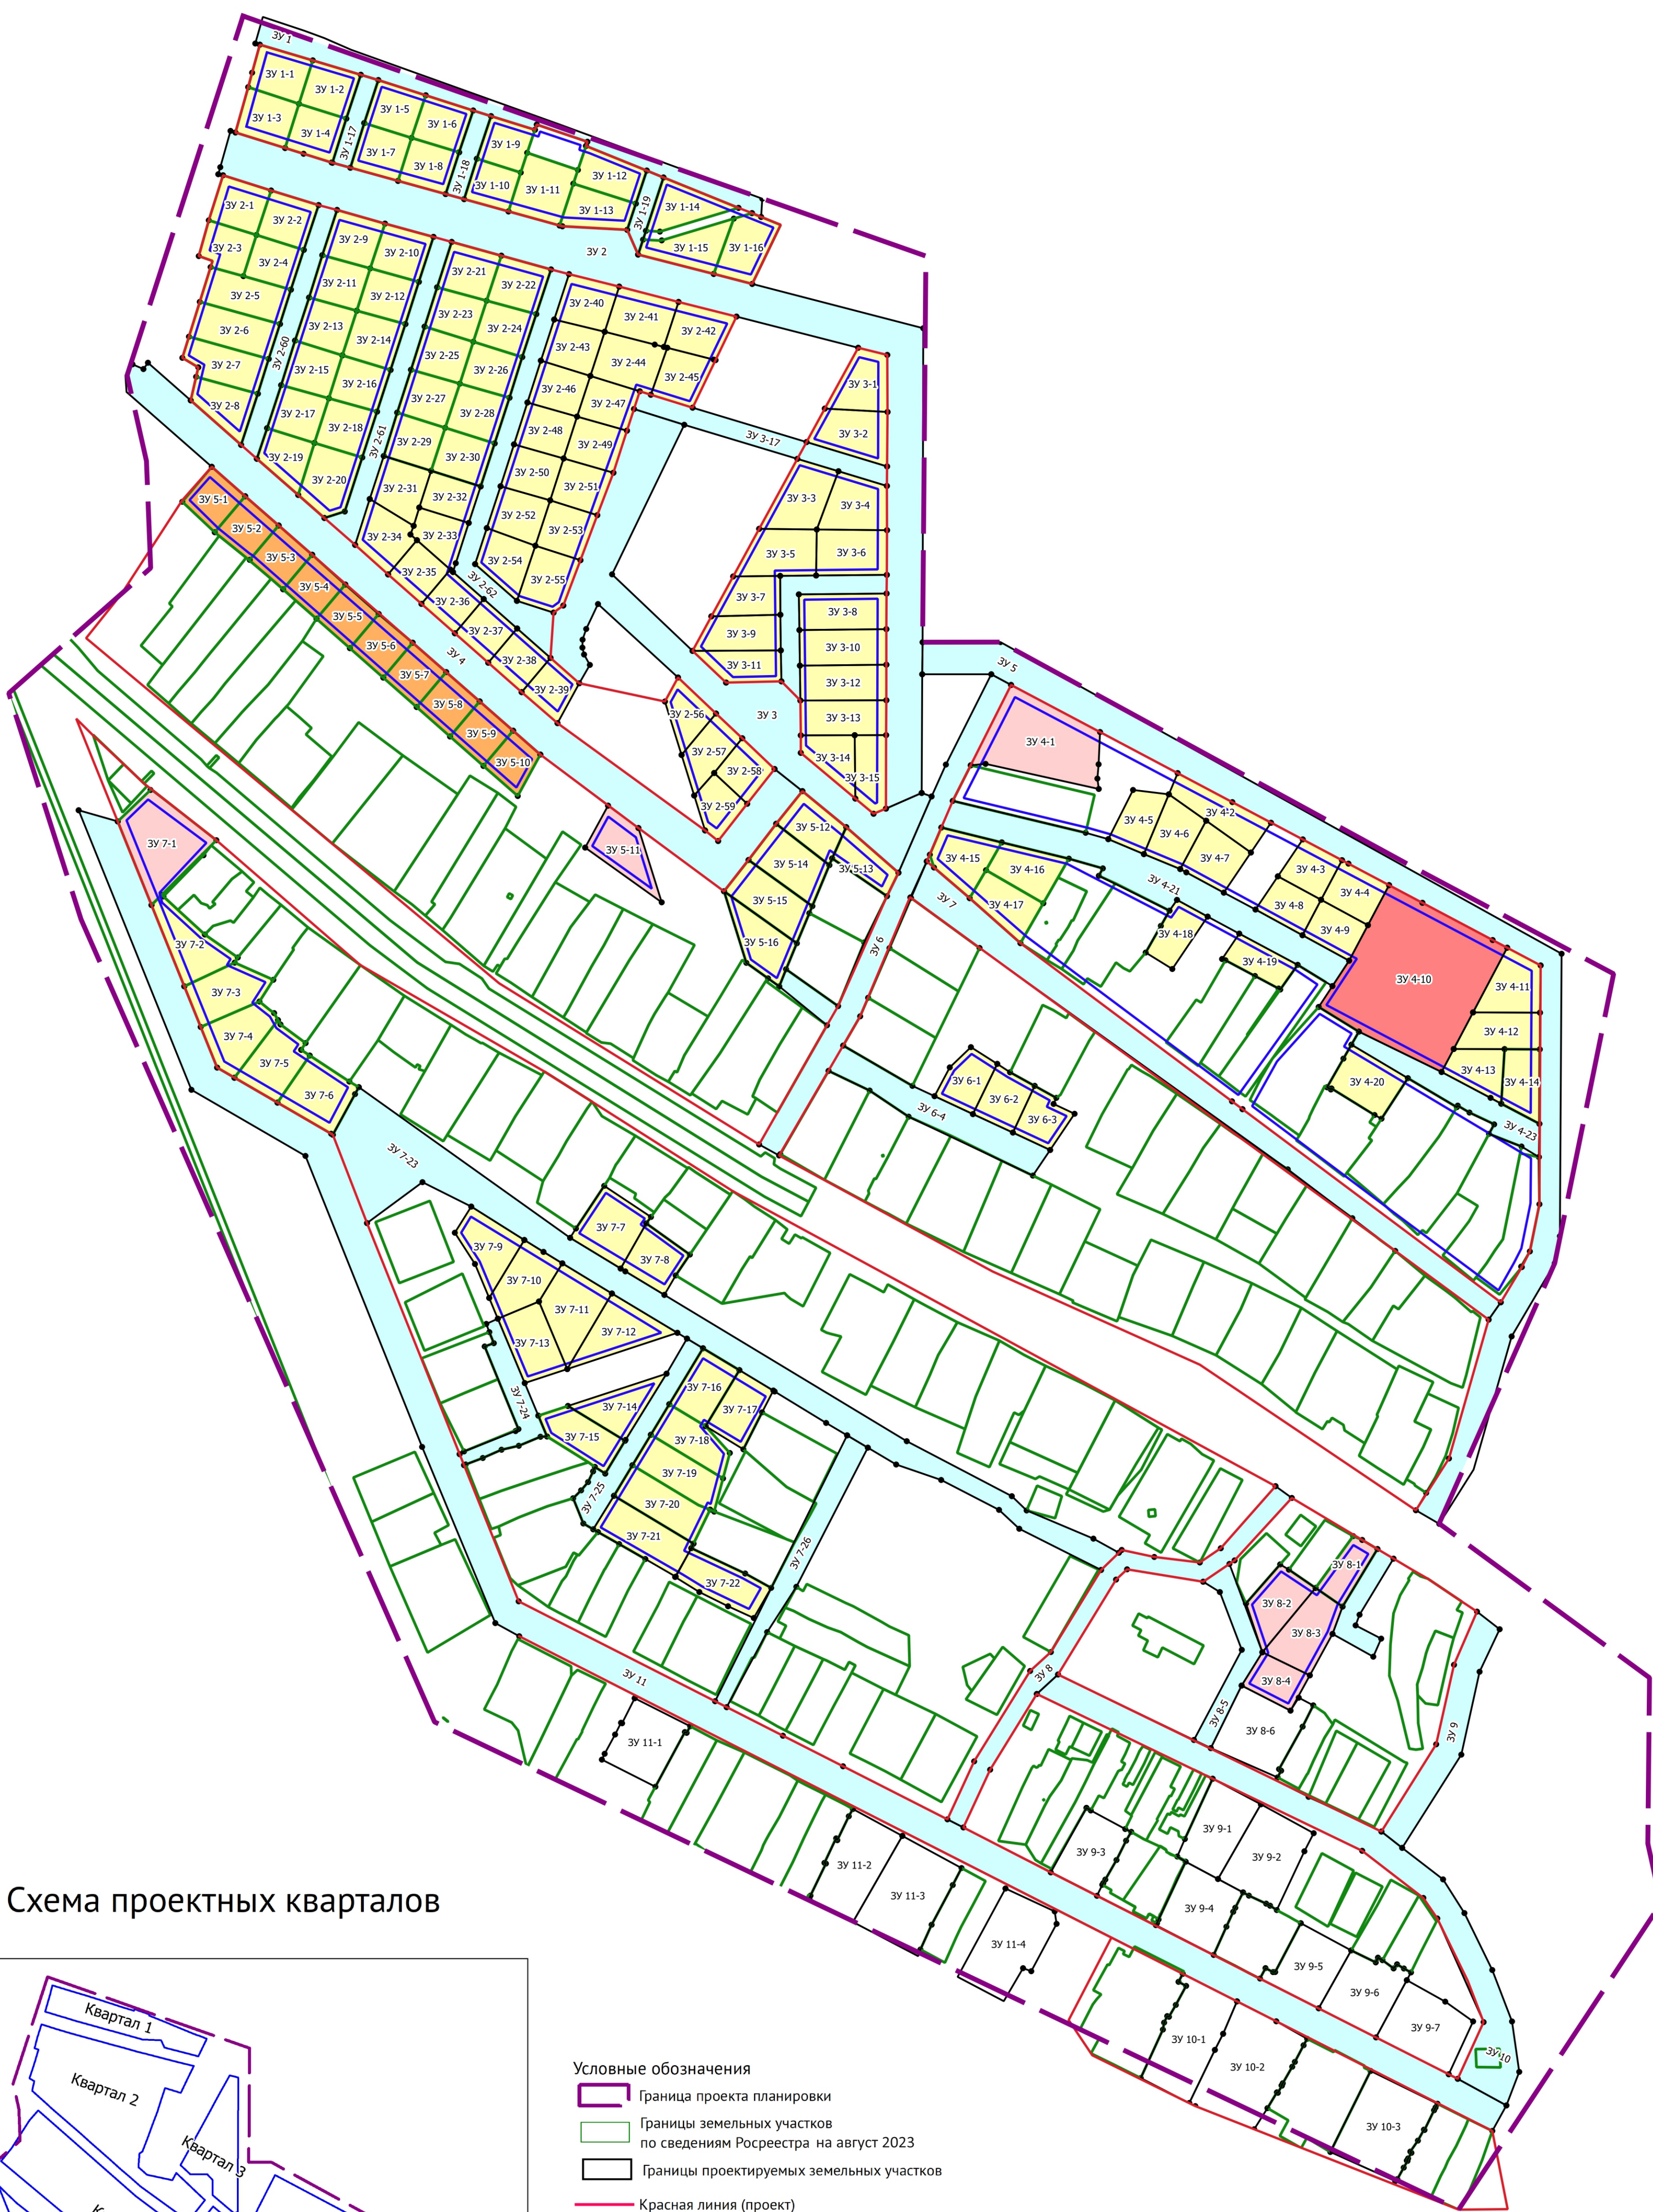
ЗУ 1
ЗУ 1-1
ЗУ 1-2
ЗУ 1-3
ЗУ 1-4
ЗУ 1-17
ЗУ 1-5
ЗУ 1-6
ЗУ 1-7
ЗУ 1-8
ЗУ 1-18
ЗУ 1-9
ЗУ 1-10
ЗУ 1-11
ЗУ 1-12
ЗУ 1-13
ЗУ 1-19
ЗУ 1-14
ЗУ 1-15
ЗУ 1-16
ЗУ 2
ЗУ 2-1
ЗУ 2-2
ЗУ 2-3
ЗУ 2-4
ЗУ 2-5
ЗУ 2-6
ЗУ 2-7
ЗУ 2-8
ЗУ 2-60
ЗУ 2-9
ЗУ 2-10
ЗУ 2-11
ЗУ 2-12
ЗУ 2-13
ЗУ 2-14
ЗУ 2-15
ЗУ 2-16
ЗУ 2-17
ЗУ 2-18
ЗУ 2-19
ЗУ 2-20
ЗУ 2-61
ЗУ 2-21
ЗУ 2-22
ЗУ 2-23
ЗУ 2-24
ЗУ 2-25
ЗУ 2-26
ЗУ 2-27
ЗУ 2-28
ЗУ 2-29
ЗУ 2-30
ЗУ 2-31
ЗУ 2-32
ЗУ 2-34
ЗУ 2-33
ЗУ 2-35
ЗУ 2-36
ЗУ 2-62
ЗУ 2-37
ЗУ 2-38
ЗУ 2-39
ЗУ 2-40
ЗУ 2-41
ЗУ 2-42
ЗУ 2-43
ЗУ 2-44
ЗУ 2-45
ЗУ 2-46
ЗУ 2-47
ЗУ 2-48
ЗУ 2-49
ЗУ 2-50
ЗУ 2-51
ЗУ 2-52
ЗУ 2-53
ЗУ 2-54
ЗУ 2-55
ЗУ 3-1
ЗУ 3-2
ЗУ 3-17
ЗУ 3-3
ЗУ 3-4
ЗУ 3-5
ЗУ 3-6
ЗУ 3-7
ЗУ 3-8
ЗУ 3-9
ЗУ 3-10
ЗУ 3-11
ЗУ 3-12
ЗУ 3
ЗУ 3-13
ЗУ 3-14
ЗУ 3-15
ЗУ 2-56
ЗУ 2-57
ЗУ 2-58
ЗУ 2-59
ЗУ 5-1
ЗУ 5-2
ЗУ 5-3
ЗУ 5-4
ЗУ 5-5
ЗУ 5-6
ЗУ 5-7
ЗУ 5-8
ЗУ 5-9
ЗУ 5-10
ЗУ 4
ЗУ 5-11
ЗУ 5-12
ЗУ 5-13
ЗУ 5-14
ЗУ 5-15
ЗУ 5-16
ЗУ 5
ЗУ 4-1
ЗУ 4-2
ЗУ 4-5
ЗУ 4-6
ЗУ 4-7
ЗУ 4-3
ЗУ 4-4
ЗУ 4-8
ЗУ 4-9
ЗУ 4-15
ЗУ 4-16
ЗУ 4-17
ЗУ 4-21
ЗУ 4-18
ЗУ 4-19
ЗУ 4-10
ЗУ 4-11
ЗУ 4-12
ЗУ 4-13
ЗУ 4-14
ЗУ 4-20
ЗУ 4-23
ЗУ 7
ЗУ 6
ЗУ 6-1
ЗУ 6-2
ЗУ 6-3
ЗУ 6-4
ЗУ 7-1
ЗУ 7-2
ЗУ 7-3
ЗУ 7-4
ЗУ 7-5
ЗУ 7-6
ЗУ 7-23
ЗУ 7-7
ЗУ 7-8
ЗУ 7-9
ЗУ 7-10
ЗУ 7-11
ЗУ 7-12
ЗУ 7-13
ЗУ 7-24
ЗУ 7-14
ЗУ 7-15
ЗУ 7-16
ЗУ 7-17
ЗУ 7-18
ЗУ 7-19
ЗУ 7-20
ЗУ 7-21
ЗУ 7-22
ЗУ 7-25
ЗУ 7-26
ЗУ 8-1
ЗУ 8-2
ЗУ 8-3
ЗУ 8-4
ЗУ 8
ЗУ 8-5
ЗУ 8-6
ЗУ 9
ЗУ 11
ЗУ 11-1
ЗУ 11-2
ЗУ 11-3
ЗУ 11-4
ЗУ 9-1
ЗУ 9-2
ЗУ 9-3
ЗУ 9-4
ЗУ 9-5
ЗУ 9-6
ЗУ 9-7
ЗУ 10
ЗУ 10-1
ЗУ 10-2
ЗУ 10-3

Схема проектных кварталов

Квартал 1
Квартал 2
Квартал 3
К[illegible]

Условные обозначения
Граница проекта планировки
Границы земельных участков по сведениям Росреестра на август 2023
Границы проектируемых земельных участков
Красная линия (проект)